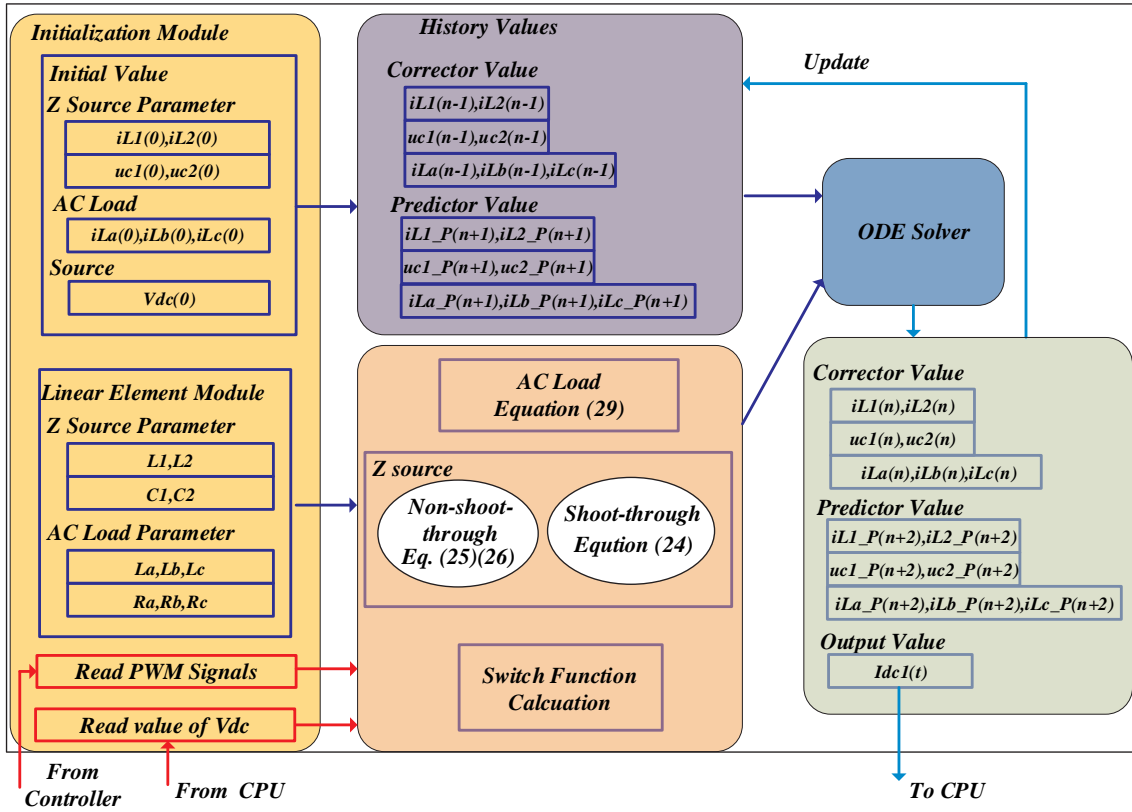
Initialization Module

Initial Value

Z Source Parameter

iL1(0),iL2(0)

uc1(0),uc2(0)

AC Load

iLa(0),iLb(0),iLc(0)

Source

Vdc(0)

Linear Element Module

Z Source Parameter

L1,L2

C1,C2

AC Load Parameter

La,Lb,Lc

Ra,Rb,Rc

Read PWM Signals

Read value of Vdc

From Controller

From CPU

History Values

Corrector Value

iL1(n-1),iL2(n-1)

uc1(n-1),uc2(n-1)

iLa(n-1),iLb(n-1),iLc(n-1)

Predictor Value

iL1_P(n+1),iL2_P(n+1)

uc1_P(n+1),uc2_P(n+1)

iLa_P(n+1),iLb_P(n+1),iLc_P(n+1)

AC Load Equation (29)

Z source

Non-shoot-through Eq. (25)(26)

Shoot-through Eqution (24)

Switch Function Calcuation

Update

ODE Solver

Corrector Value

iL1(n),iL2(n)

uc1(n),uc2(n)

iLa(n),iLb(n),iLc(n)

Predictor Value

iL1_P(n+2),iL2_P(n+2)

uc1_P(n+2),uc2_P(n+2)

iLa_P(n+2),iLb_P(n+2),iLc_P(n+2)

Output Value

Idc1(t)

To CPU